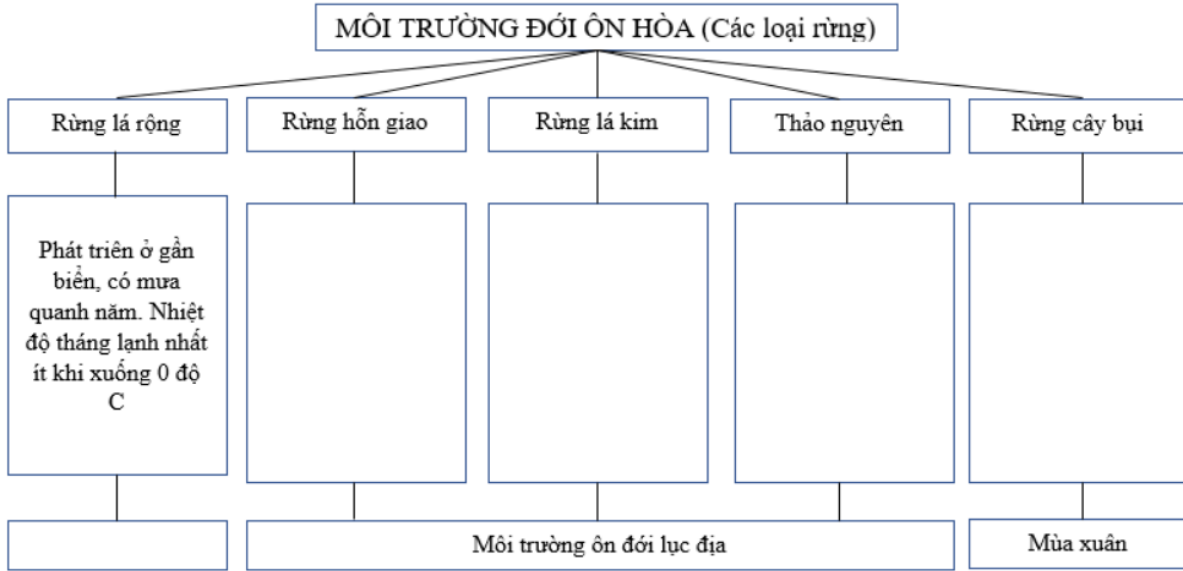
MÔI TRƯỜNG ĐỚI ÔN HÒA (Các loại rừng)

Rừng lá rộng

Rừng hỗn giao

Rừng lá kim

Thảo nguyên

Rừng cây bụi

Phát triển ở gần biển, có mưa quanh năm. Nhiệt độ tháng lạnh nhất ít khi xuống 0 độ C

Môi trường ôn đới lục địa

Mùa xuân